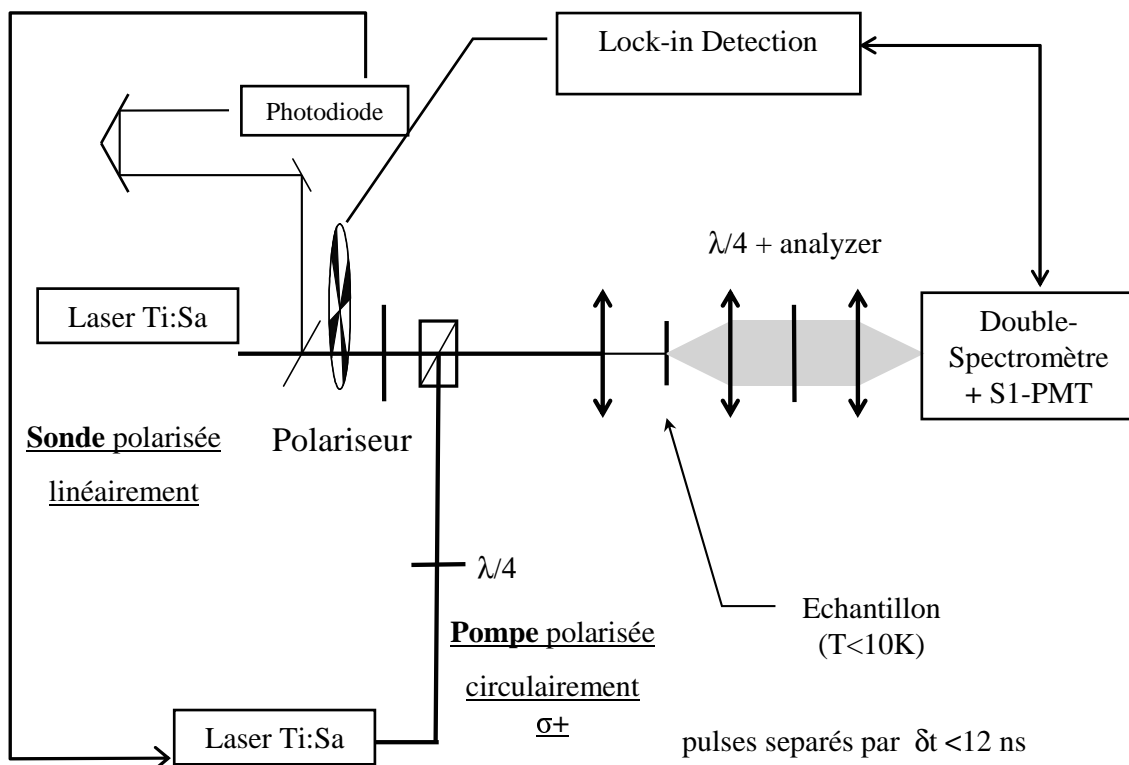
Lock-in Detection

Photodiode

$\lambda/4$ + analyzer

Laser Ti:Sa

Double-Spectromètre + S1-PMT

Sonde polarisée linéairement

Polariseur

$\lambda/4$

Echantillon (T<10K)

Pompe polarisée circulairement $\sigma+$

Laser Ti:Sa

pulses separés par $\delta t < 12$ ns